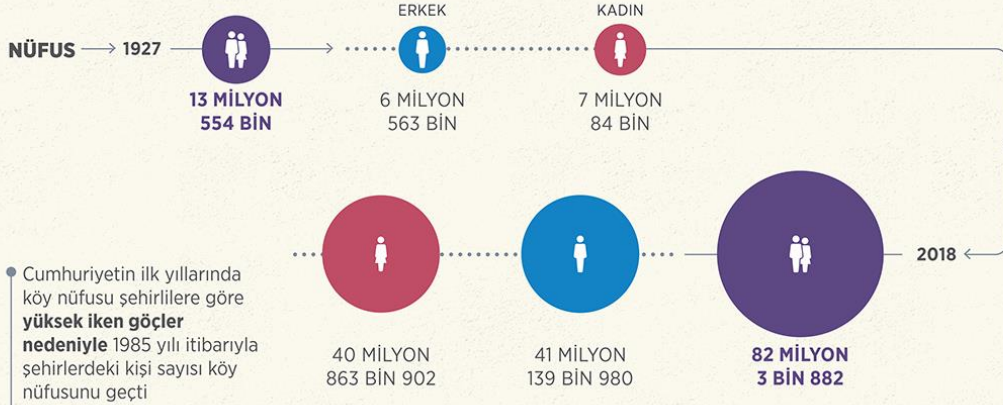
NÜFUS → 1927

13 MİLYON 554 BİN

ERKEK

6 MİLYON 563 BİN

KADIN

7 MİLYON 84 BİN

2018

82 MİLYON 3 BİN 882

41 MİLYON 139 BİN 980

40 MİLYON 863 BİN 902

Cumhuriyetin ilk yıllarında köy nüfusu şehirlilere göre **yüksek iken göçler nedeniyle** 1985 yılı itibarıyla şehirlerdeki kişi sayısı köy nüfusunu geçti